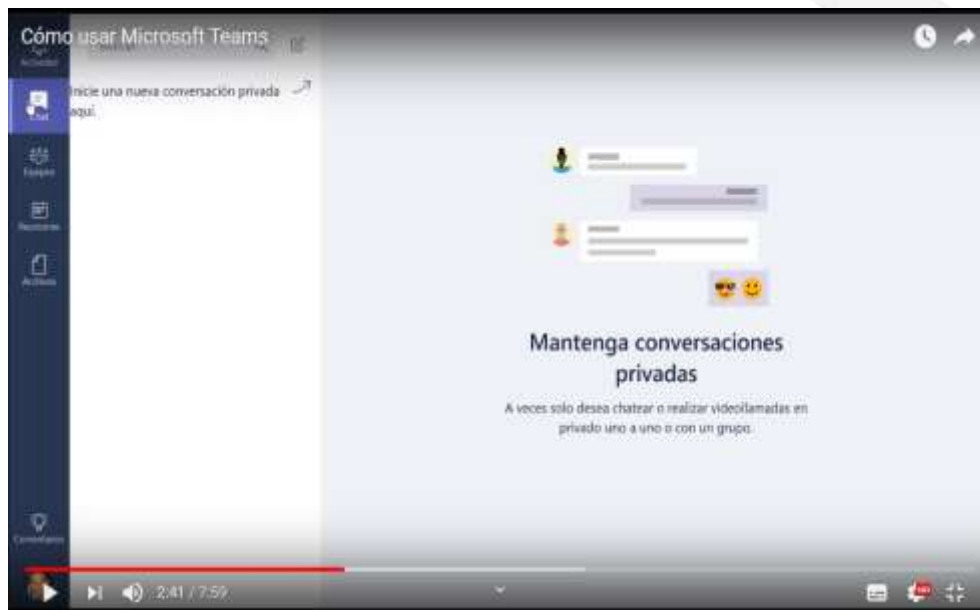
Cómo usar Microsoft Teams

Actividad

Chat

Equipos

Reuniones

Archivos

Inicie una nueva conversación privada aquí.

Mantenga conversaciones privadas

A veces solo desea chatear o realizar videollamadas en privado uno a uno o con un grupo.

Comentarios

2:41 / 7:59